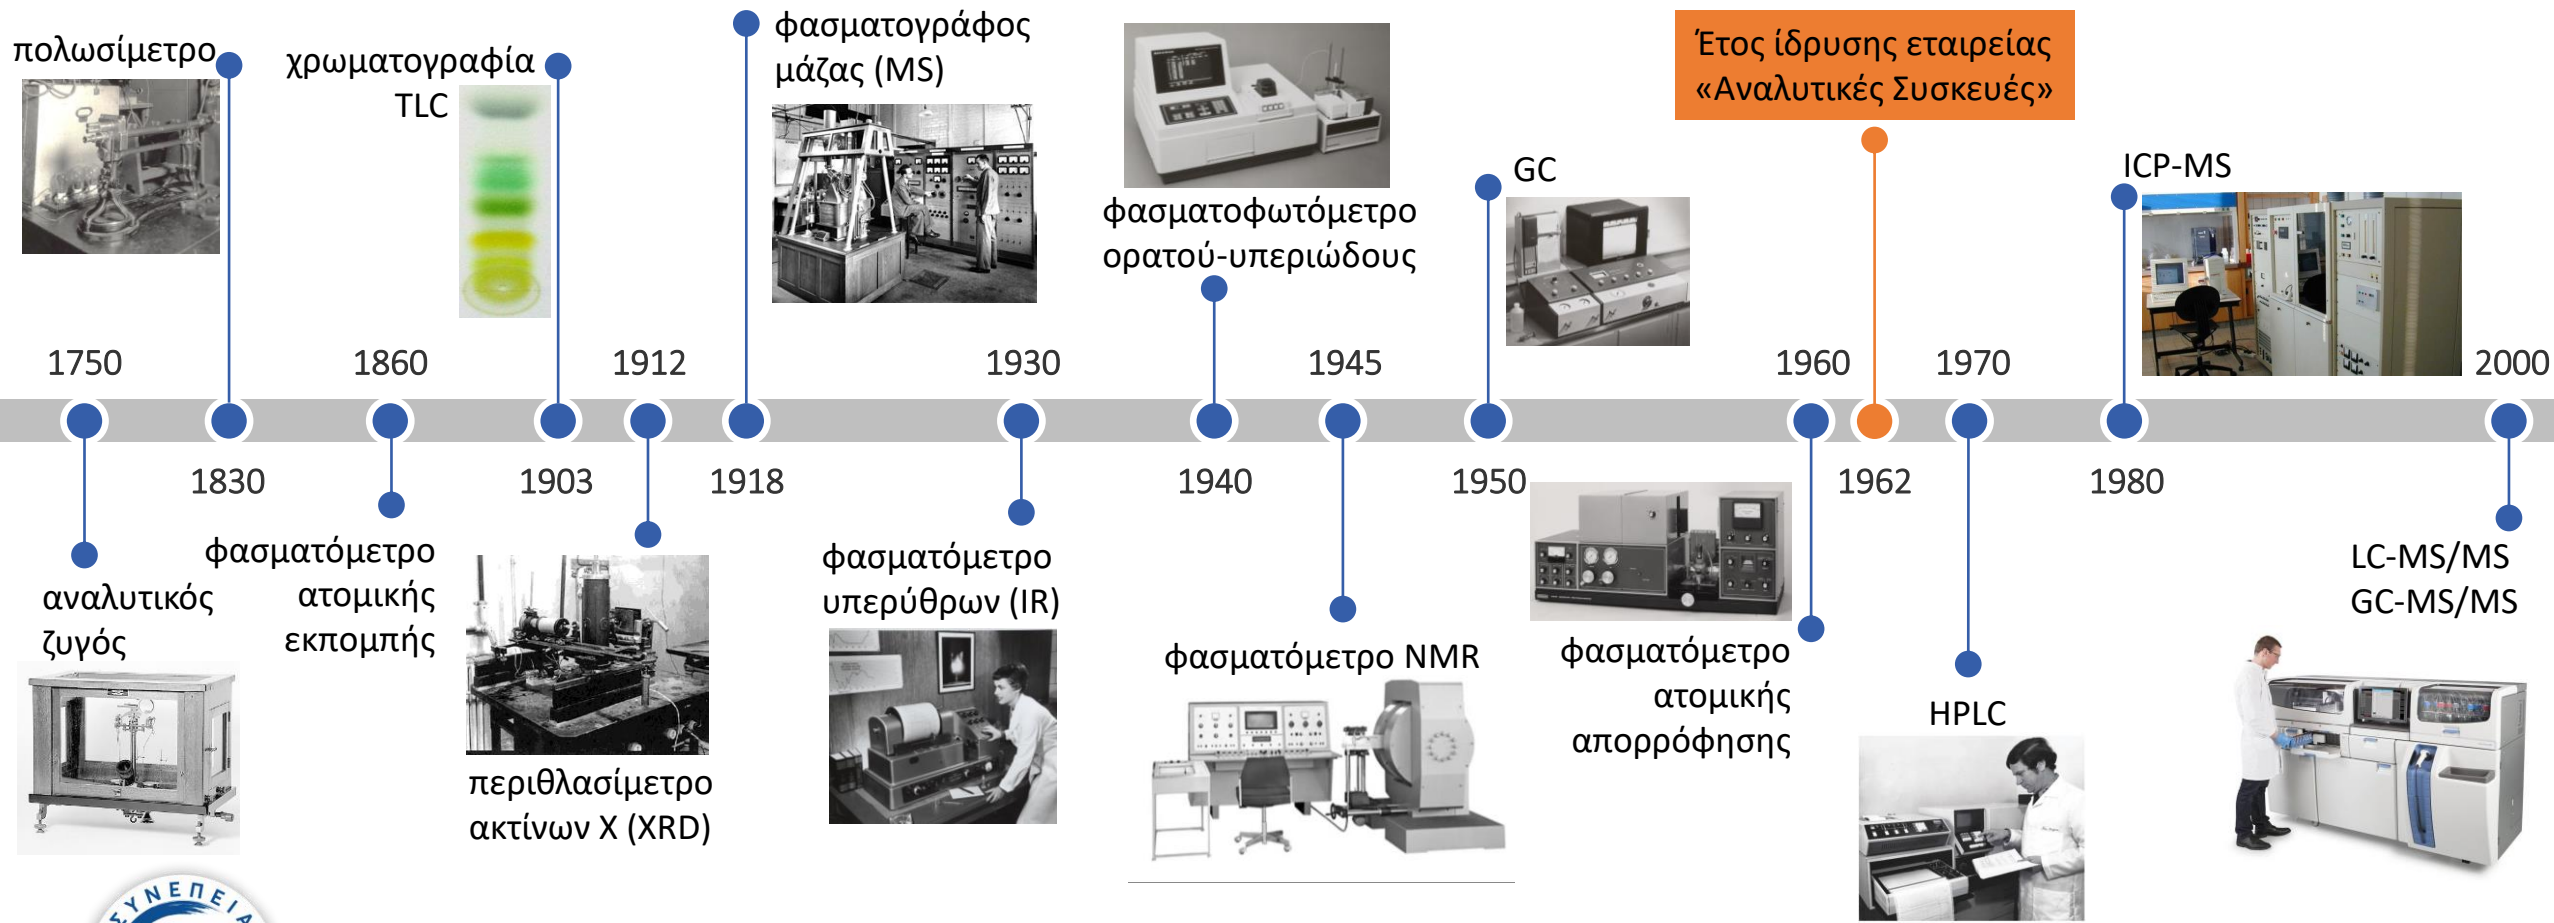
πολωσίμετρο

χρωματογραφία TLC

φασματογράφος μάζας (MS)

φασματοφωτόμετρο ορατού-υπεριώδους

GC

Έτος ίδρυσης εταιρείας «Αναλυτικές Συσκευές»

ICP-MS

1750 1830 1860 1903 1912 1918 1930 1940 1945 1950 1960 1962 1970 1980 2000

αναλυτικός ζυγός

φασματόμετρο ατομικής εκπομπής

περιθλασίμετρο ακτίνων X (XRD)

φασματόμετρο υπερύθρων (IR)

φασματόμετρο NMR

φασματόμετρο ατομικής απορρόφησης

HPLC

LC-MS/MS
GC-MS/MS

ΣΥΝΕΠΕΙ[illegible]